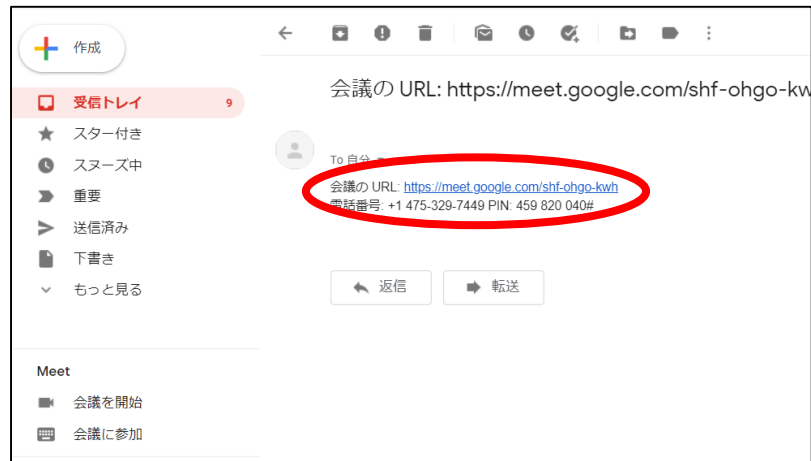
作成

受信トレイ 9

スター付き

スヌーズ中

重要

送信済み

下書き

もっと見る

Meet

会議を開始

会議に参加

会議の URL: https://meet.google.com/shf-ohgo-kw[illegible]

To 自分

会議の URL: https://meet.google.com/shf-ohgo-kwh
電話番号: +1 475-329-7449 PIN: 459 820 040#

返信

転送